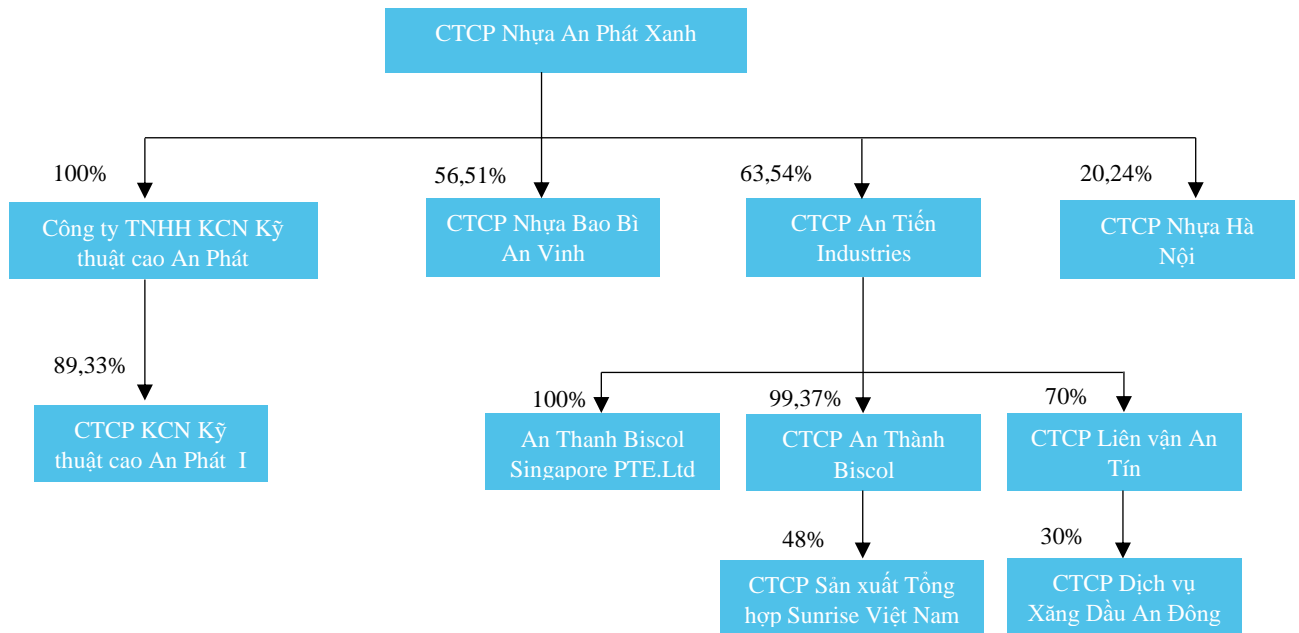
CTCP Nhựa An Phát Xanh

100%
Công ty TNHH KCN Kỹ thuật cao An Phát

56,51%
CTCP Nhựa Bao Bì An Vinh

63,54%
CTCP An Tiến Industries

20,24%
CTCP Nhựa Hà Nội

89,33%
CTCP KCN Kỹ thuật cao An Phát I

100%
An Thanh Biscol Singapore PTE.Ltd

99,37%
CTCP An Thành Biscol

70%
CTCP Liên vận An Tín

48%
CTCP Sản xuất Tổng hợp Sunrise Việt Nam

30%
CTCP Dịch vụ Xăng Dầu An Đông